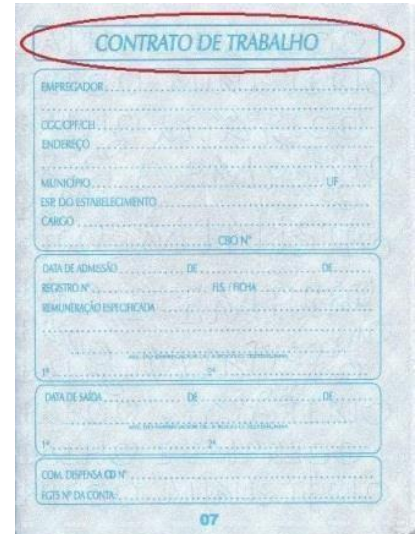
CONTRATO DE TRABALHO

EMPREGADOR

CGC/CPF/CEI
ENDEREÇO

MUNICÍPIO UF
ESP. DO ESTABELECIMENTO
CARGO
CBO Nº

DATA DE ADMISSÃO DE DE
REGISTRO Nº FLS. / FICHA
REMUNERAÇÃO ESPECIFICADA

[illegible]
1ª 2ª

DATA DE SAÍDA DE DE
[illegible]
1ª 2ª

COM. DISPENSA CD Nº
FGTS Nº DA CONTA

07